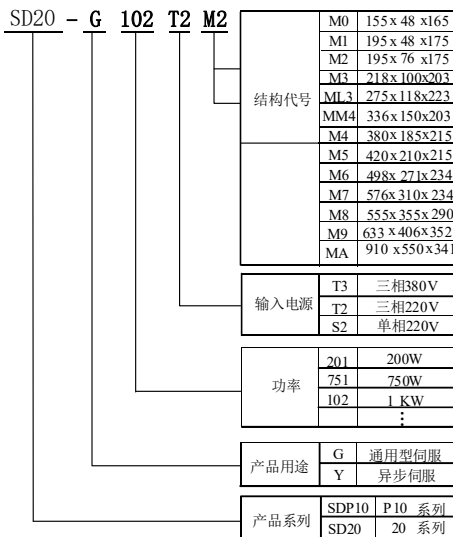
SD20 - G 102 T2 M2

| 结构代号 | M0 | 155x 48 x165 |
|---|---|---|
| | M1 | 195x 48 x175 |
| | M2 | 195x 76 x175 |
| | M3 | 218x100x203 |
| | ML3 | 275x118x223 |
| | MM4 | 336x150x203 |
| | M4 | 380x185x215 |
| | M5 | 420x210x215 |
| | M6 | 498x 271x234 |
| | M7 | 576x310x234 |
| | M8 | 555x355x290 |
| | M9 | 633 x406x352 |
| | MA | 910 x550x341 |

| 输入电源 | T3 | 三相380V |
|---|---|---|
| | T2 | 三相220V |
| | S2 | 单相220V |

| 功率 | 201 | 200W |
|---|---|---|
| | 751 | 750W |
| | 102 | 1 KW |
| | | ⋮ |

| 产品用途 | G | 通用型伺服 |
|---|---|---|
| | Y | 异步伺服 |

| 产品系列 | SDP10 | P10 系列 |
|---|---|---|
| | SD20 | 20 系列 |